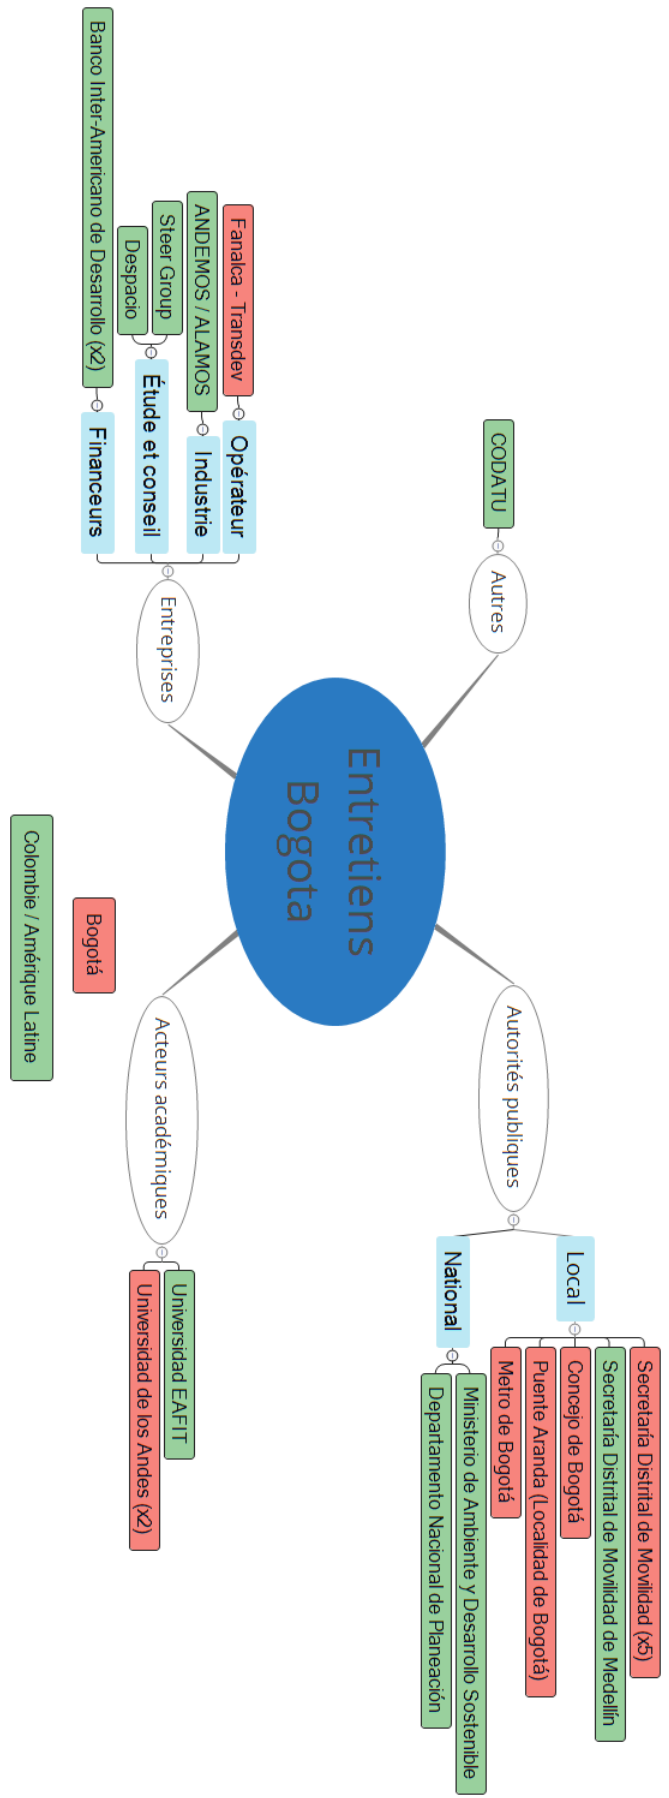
Entretiens Bogota

Autres

CODATU

Entreprises

Opérateur

Fanalca - Transdev

Industrie

ANDEMOS / ALAMOS

Étude et conseil

Steer Group

Despacio

Financeurs

Banco Inter-Americano de Desarrollo (x2)

Autorités publiques

Local

Secretaría Distrital de Movilidad (x5)

Secretaría Distrital de Movilidad de Medellín

Concejo de Bogotá

Puente Aranda (Localidad de Bogotá)

Metro de Bogotá

National

Ministerio de Ambiente y Desarrollo Sostenible

Departamento Nacional de Planeación

Acteurs académiques

Universidad EAFIT

Universidad de los Andes (x2)

Bogotá

Colombie / Amérique Latine